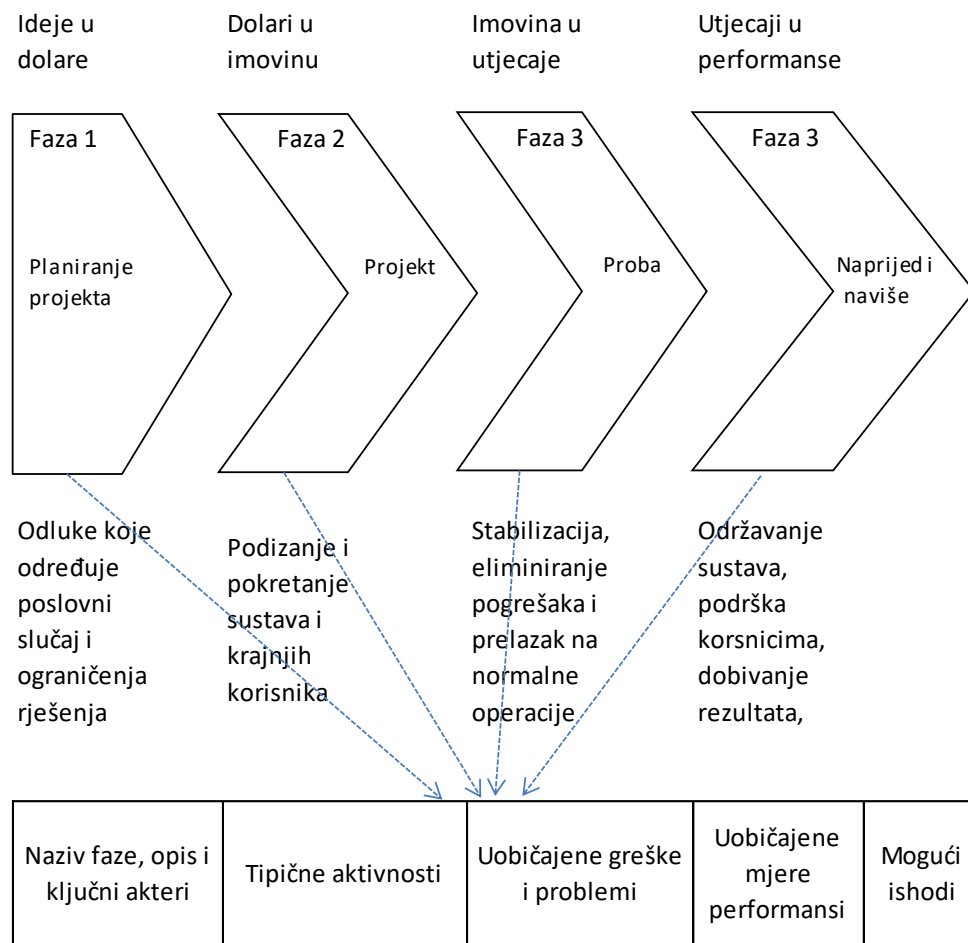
Ideje u dolare

Dolari u imovinu

Imovina u utjecaje

Utjecaji u performanse

Faza 1

Planiranje projekta

Faza 2

Projekt

Faza 3

Proba

Faza 3

Naprijed i naviše

Odluke koje određuje poslovni slučaj i ograničenja rješenja

Podizanje i pokretanje sustava i krajnjih korisnika

Stabilizacija, eliminiranje pogrešaka i prelazak na normalne operacije

Održavanje sustava, podrška korsnicima, dobivanje rezultata,

| Naziv faze, opis i ključni akteri | Tipične aktivnosti | Uobičajene greške i problemi | Uobičajene mjere performansi | Mogući ishodi |
|---|---|---|---|---|